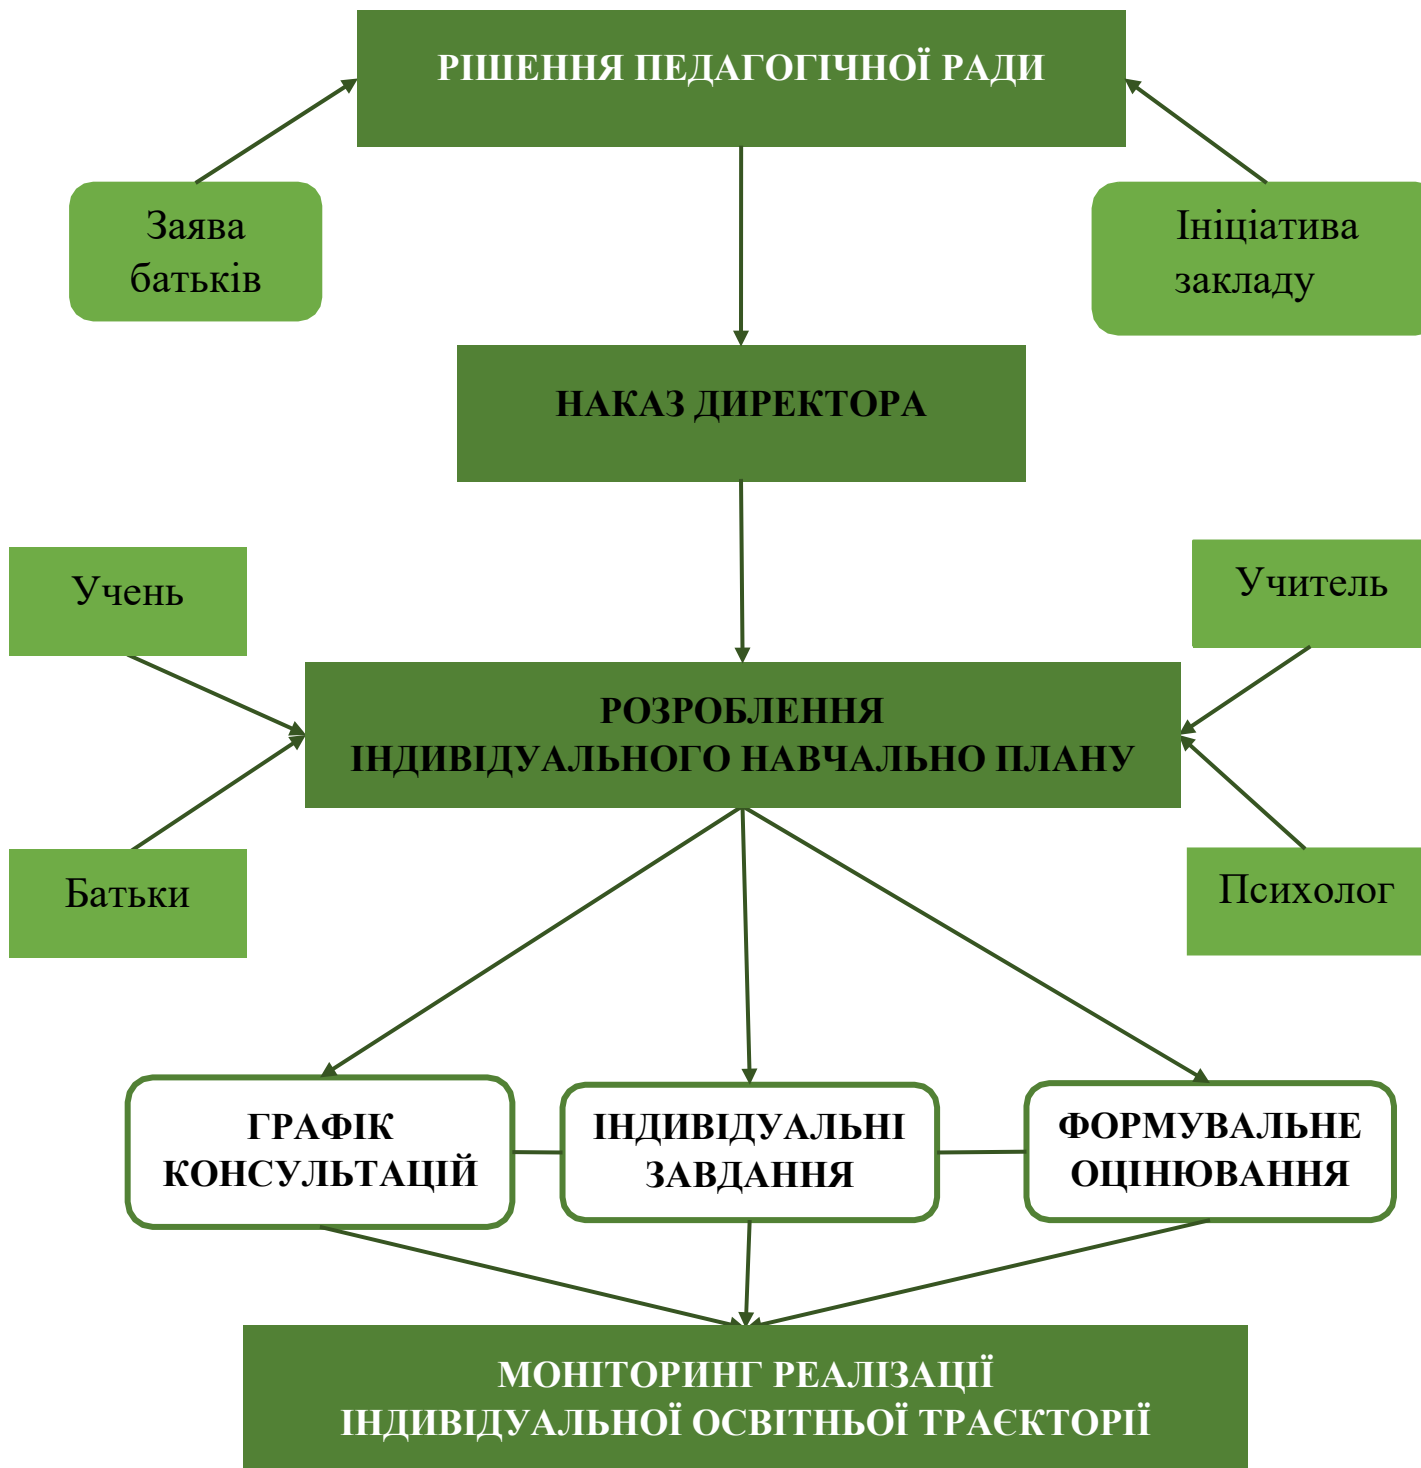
РІШЕННЯ ПЕДАГОГІЧНОЇ РАДИ

Заява батьків

Ініціатива закладу

НАКАЗ ДИРЕКТОРА

Учень

Учитель

РОЗРОБЛЕННЯ ІНДИВІДУАЛЬНОГО НАВЧАЛЬНО ПЛАНУ

Батьки

Психолог

ГРАФІК КОНСУЛЬТАЦІЙ

ІНДИВІДУАЛЬНІ ЗАВДАННЯ

ФОРМУВАЛЬНЕ ОЦІНЮВАННЯ

МОНІТОРИНГ РЕАЛІЗАЦІЇ ІНДИВІДУАЛЬНОЇ ОСВІТНЬОЇ ТРАЄКТОРІЇ